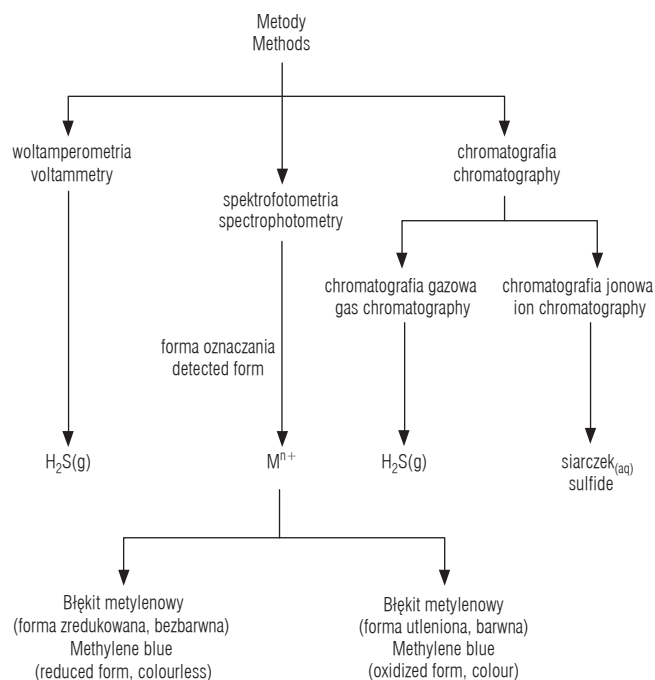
Metody
Methods

woltamperometria
voltammetry

spektrofotometria
spectrophotometry

chromatografia
chromatography

chromatografia gazowa
gas chromatography

chromatografia jonowa
ion chromatography

forma oznaczania
detected form

$H_2S(g)$

$M^{n+}$

$H_2S(g)$

siarczek$_{(aq)}$
sulfide

Błękit metylenowy
(forma zredukowana, bezbarwna)
Methylene blue
(reduced form, colourless)

Błękit metylenowy
(forma utleniona, barwna)
Methylene blue
(oxidized form, colour)